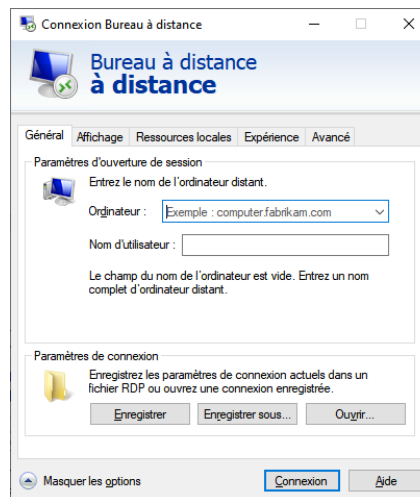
Connexion Bureau à distance

Bureau à distance
à distance

Général | Affichage | Ressources locales | Expérience | Avancé

Paramètres d'ouverture de session

Entrez le nom de l'ordinateur distant.

Ordinateur : Exemple : computer.fabrikam.com

Nom d'utilisateur :

Le champ du nom de l'ordinateur est vide. Entrez un nom complet d'ordinateur distant.

Paramètres de connexion

Enregistrez les paramètres de connexion actuels dans un fichier RDP ou ouvrez une connexion enregistrée.

Enregistrer | Enregistrer sous... | Ouvrir...

Masquer les options | Connexion | Aide